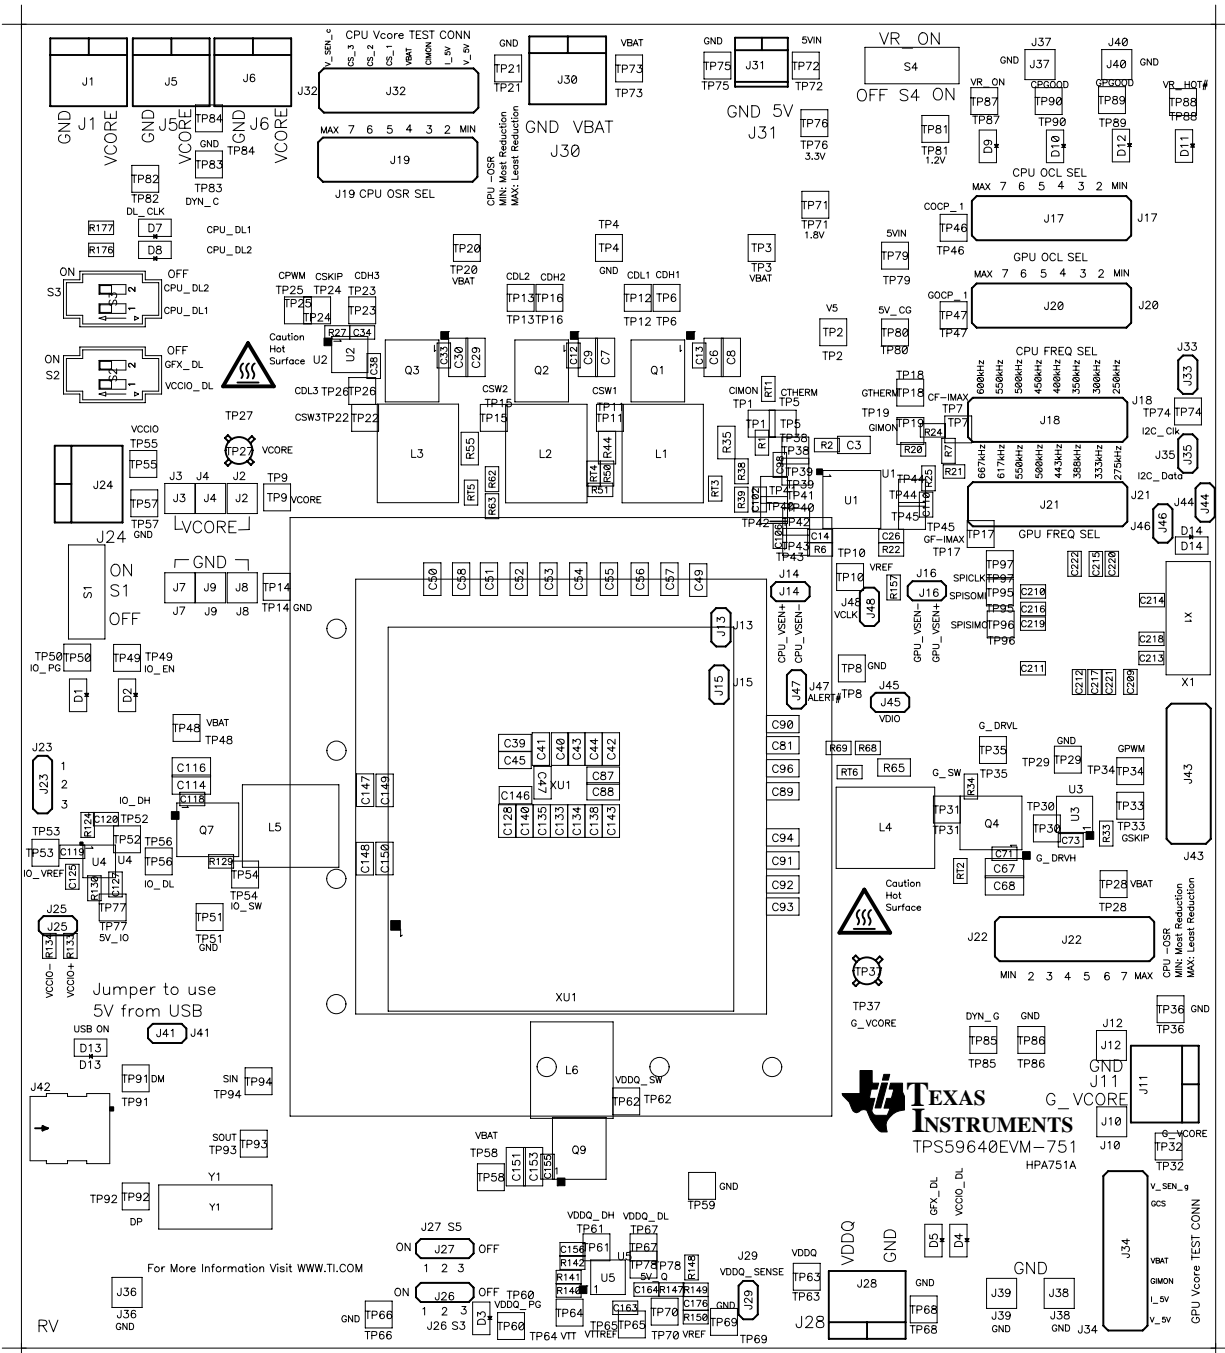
J1 J5 J6
GND J1 VCORE GND J5 VCORE GND J6 VCORE
TP84 GND TP83 TP84 TP83 DYN_C
TP82 TP82 DL_CLK
R177 D7 CPU_DL1
R176 D8 CPU_DL2
S3 ON OFF CPU_DL2 CPU_DL1
S2 ON OFF GFX_DL VCCIO_DL

CPU Vcore TEST CONN
V_SEN_c CS_3 CS_2 CS_1 VBAT CIMON I_5V V_5V
J32 J32
MAX 7 6 5 4 3 2 MIN
J19
J19 CPU OSR SEL
CPU _OSR MIN: Most Reduction MAX: Least Reduction

GND TP21 TP21 J30 VBAT TP73 TP73
GND VBAT J30
GND TP75 TP75 J31 5VIN TP72 TP72
GND 5V J31
TP76 TP76 3.3V
TP71 TP71 1.8V

VR_ON S4 OFF S4 ON
TP81 TP81 1.2V
GND J37 J37 J40 J40 GND
VR_ON TP87 TP87 CPGOOD TP90 TP90 GPGOOD TP89 TP89 VR_HOT# TP88 TP88
D9 D10 D12 D11
CPU OCL SEL
MAX 7 6 5 4 3 2 MIN
COCP_1 TP46 TP46 J17 J17
GPU OCL SEL
MAX 7 6 5 4 3 2 MIN
GOCP_1 TP47 TP47 J20 J20

TP20 TP20 VBAT
CDL2 CDH2 TP13 TP16 TP13TP16
TP4 TP4 GND
CDL1 CDH1 TP12 TP6 TP12 TP6
TP3 TP3 VBAT
5VIN TP79 TP79
V5 TP2 TP2
5V_CG TP80 TP80

CPWM CSKIP CDH3 TP25 TP24 TP23 TP25 TP24 TP23
R27 C34 U2 Caution Hot Surface U2 C38
Q3 C33 C30 C29 Q2 C12 C9 C7 Q1 C13 C6 C8
CDL3 TP26 TP26 CSW2 TP15 TP15 CSW1 TP11 TP11
CSW3 TP22 TP22
L3 R55 L2 R44 L1 R35
RT5 R62 R63 RT4 R50 R51 R38 RT3 R39

CIMON TP1 TP1 R11 CTHERM TP5 TP5 R1 TP38 TP38 TP39 TP39 C98 TP41 TP40 TP42 C106 TP43 R6 C14
R2 C3 U1 U1
GTHERM TP18 TP18 CF-IMAX TP7 TP7 TP19 GIMON TP19 R24 R20 R25 R21 R7 C110 TP44 TP44 TP45 TP45 C26 R22 GF-IMAX TP17 TP17

CPU FREQ SEL
600kHz 550kHz 500kHz 450kHz 400kHz 350kHz 300kHz 250kHz
J18 J18
667kHz 617kHz 550kHz 500kHz 443kHz 388kHz 333kHz 275kHz
J21 J21
GPU FREQ SEL
J33 J33 TP74 TP74 I2C_Clk J35 J35 I2C_Data J44 J44 J46 J46 D14 D14

TP27 TP27 VCORE
VCCIO TP55 TP55
J24 J24
J3 J4 J2 TP9 TP9 VCORE
TP57 TP57 GND VCORE
GND J7 J9 J8 TP14 TP14 GND
S1 ON S1 OFF
TP50 TP50 IO_PG TP49 TP49 IO_EN
D1 D2

C50 C58 C51 C52 C53 C54 C55 C56 C57 C49
J13 J13 J15 J15
J14 J14 CPU_VSEN+ CPU_VSEN- J47 J47 ALERT#
TP10 TP10 VREF R157 J48 J48 VCLK J16 J16 GPU_VSEN- GPU_VSEN+
SPICLK TP97 TP97 SPISOMI TP95 TP95 SPISIMO TP96 TP96
C222 C215 C220 C210 C216 C219 C214 C218 C213 X1 X1 C211 C212 C217 C221 C209
TP8 GND TP8 J45 J45 VDIO

TP48 VBAT TP48
J23 1 2 3 J23
C116 C114 C118 IO_DH TP52 C120 R124 TP53 C119 TP52 U4 U4 TP56 TP56 IO_DL Q7 L5 R129 TP54 TP54 IO_SW
IO_VREF C123 R130 C127 TP77 TP77 5V_IO TP51 TP51 GND
J25 J25 R134 R133 VCCIO- VCCIO+
Jumper to use 5V from USB
J41 J41
USB ON D13 D13
C39 C41 C40 C43 C44 C42 C45 C47 XU1 C87 C88 C146 C128 C140 C135 C139 C134 C138 C143
C147 C149 C148 C150
C90 C81 C96 C89 C94 C91 C92 C93
XU1
R69 R68 RT6 R65
G_DRVL TP35 TP35 GND TP29 TP29 GPWM TP34 TP34 J43 J43
G_SW R34 TP31 TP31 L4 Q4 TP30 TP30 U3 U3 C73 R33 TP33 TP33 GSKIP C71 G_DRVH C67 C68 RT2
Caution Hot Surface
TP28 TP28 VBAT
CPU _OSR MIN: Most Reduction MAX: Least Reduction
J22 J22
MIN 2 3 4 5 6 7 MAX
TP37 TP37 G_VCORE
DYN_G TP85 TP85 GND TP86 TP86
TP36 TP36 GND
J12 J12 GND J11 J11 G_VCORE J10 J10 TP32 G_VCORE TP32
TEXAS INSTRUMENTS
TPS59640EVM-751
HPA751A

J42 TP91 TP91 DM SIN TP94 TP94 SOUT TP93 TP93
L6 VDDQ_SW TP62 TP62
VBAT TP58 TP58 C151 C153 C155 Q9
TP59 GND
Y1 Y1 TP92 TP92 DP
J27 S5 ON J27 OFF 1 2 3
ON J26 OFF 1 2 3 J26 S3 TP60 VDDQ_PG D3 TP60
For More Information Visit WWW.TI.COM
J36 J36 GND
GND TP66 TP66
RV
VDDQ_DH VDDQ_DL TP61 TP67 C156 TP61 U5 TP67 C142 R141 R146 U5 TP78 5V_Q TP78 R148 C164 R147 R149 TP64 TP64 VTT C163 TP65 TP65 VTTREF TP70 TP70 C176 R150 VREF
GND TP69 TP69 J29 VDDQ_SENSE J29
VDDQ TP63 TP63
VDDQ GND J28 J28
GFX_DL VCCIO_DL D5 D4
GND TP68 TP68
GND J39 J39 GND J38 J38 GND
J34 V_SEN_g GCS VBAT GIMON I_5V V_5V J34
GPU Vcore TEST CONN